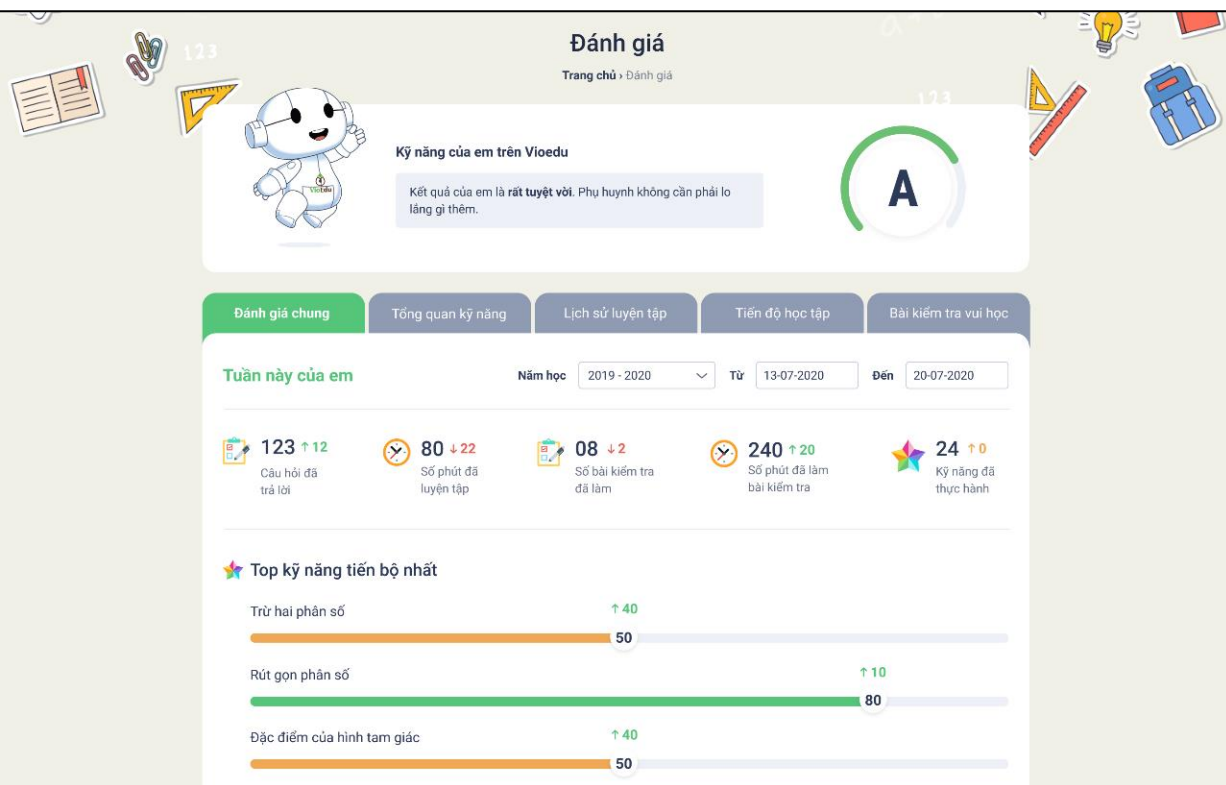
123

Đánh giá

Trang chủ › Đánh giá

Vioedu

Kỹ năng của em trên Vioedu

Kết quả của em là **rất tuyệt vời**. Phụ huynh không cần phải lo lắng gì thêm.

A

Đánh giá chung | Tổng quan kỹ năng | Lịch sử luyện tập | Tiến độ học tập | Bài kiểm tra vui học

Tuần này của em

Năm học 2019 - 2020 Từ 13-07-2020 Đến 20-07-2020

123 ↑12
Câu hỏi đã trả lời

80 ↓22
Số phút đã luyện tập

08 ↓2
Số bài kiểm tra đã làm

240 ↑20
Số phút đã làm bài kiểm tra

24 ↑0
Kỹ năng đã thực hành

Top kỹ năng tiến bộ nhất

Trừ hai phân số
↑40
50

Rút gọn phân số
↑10
80

Đặc điểm của hình tam giác
↑40
50